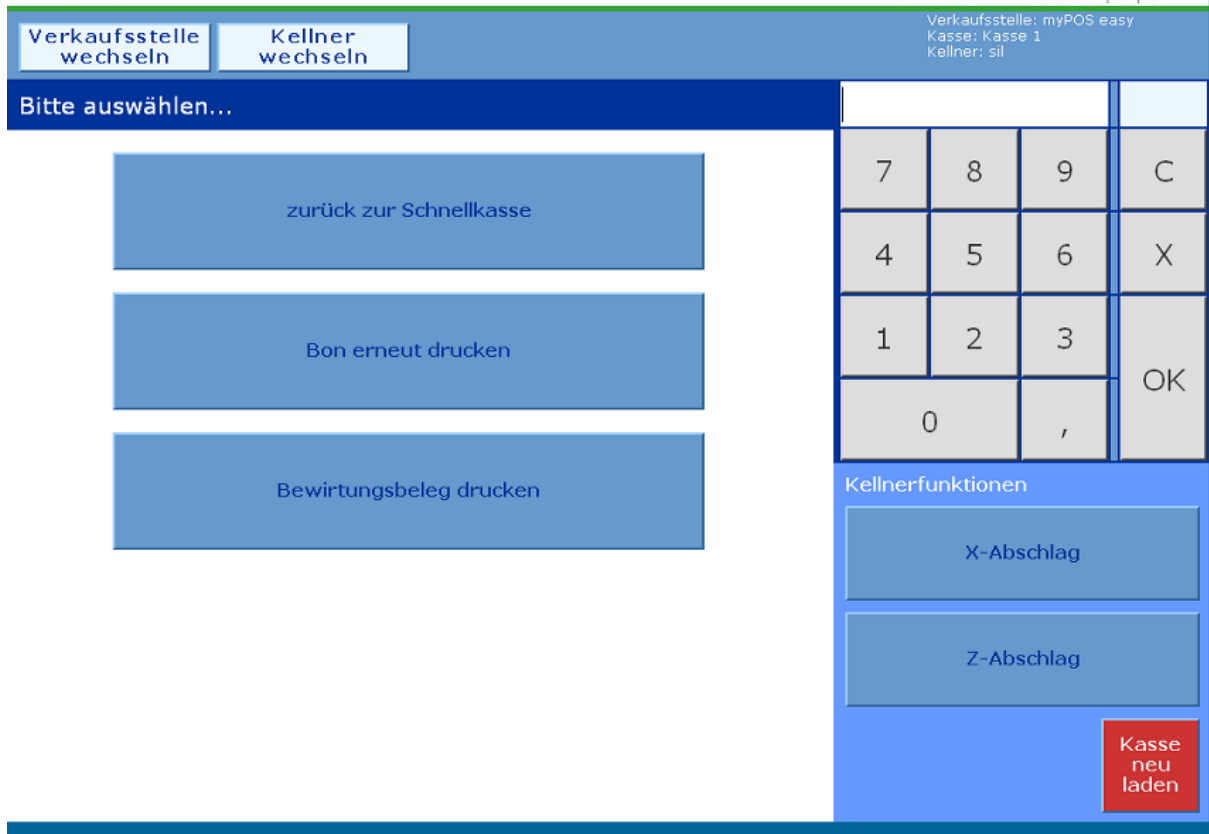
Verkaufsstelle wechseln

Kellner wechseln

Verkaufsstelle: myPOS easy
Kasse: Kasse 1
Kellner: sil

Bitte auswählen...

zurück zur Schnellkasse

Bon erneut drucken

Bewirtungsbeleg drucken

| 7 | 8 | 9 | C |
|---|---|---|---|
| 4 | 5 | 6 | X |
| 1 | 2 | 3 | OK |
| 0 | | , | |

Kellnerfunktionen

X-Abschlag

Z-Abschlag

Kasse neu laden